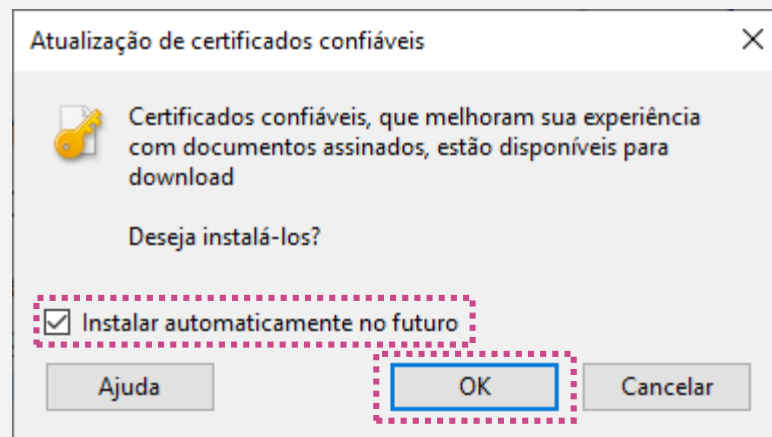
Atualização de certificados confiáveis

Certificados confiáveis, que melhoram sua experiência com documentos assinados, estão disponíveis para download

Deseja instalá-los?

Instalar automaticamente no futuro

Ajuda

OK

Cancelar